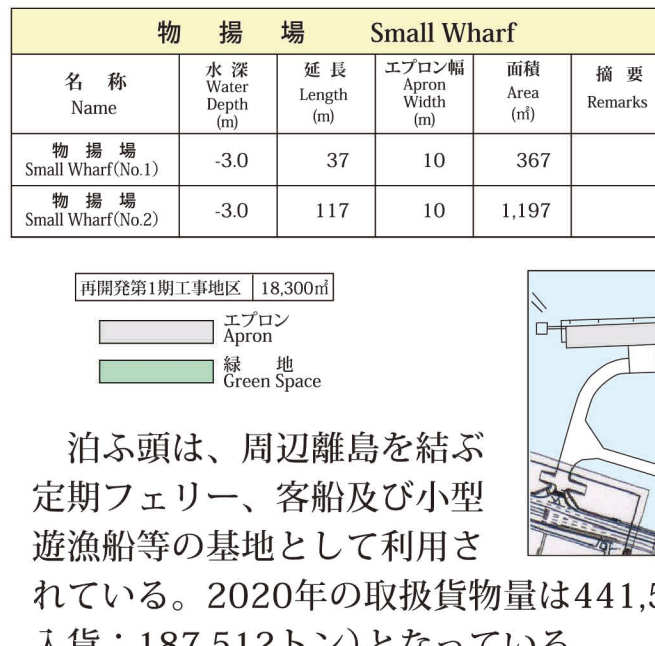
物　揚　場　Small Wharf

| 名　称 Name | 水深 Water Depth (m) | 延長 Length (m) | エプロン幅 Apron Width (m) | 面積 Area (㎡) | 摘　要 Remarks |
|---|---|---|---|---|---|
| 物揚場 Small Wharf(No.1) | -3.0 | 37 | 10 | 367 | |
| 物揚場 Small Wharf(No.2) | -3.0 | 117 | 10 | 1,197 | |

再開発第1期工事地区　18,300㎡

エプロン Apron

緑　地 Green Space

泊ふ頭は、周辺離島を結ぶ定期フェリー、客船及び小型遊漁船等の基地として利用されている。2020年の取扱貨物量は441,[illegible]
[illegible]